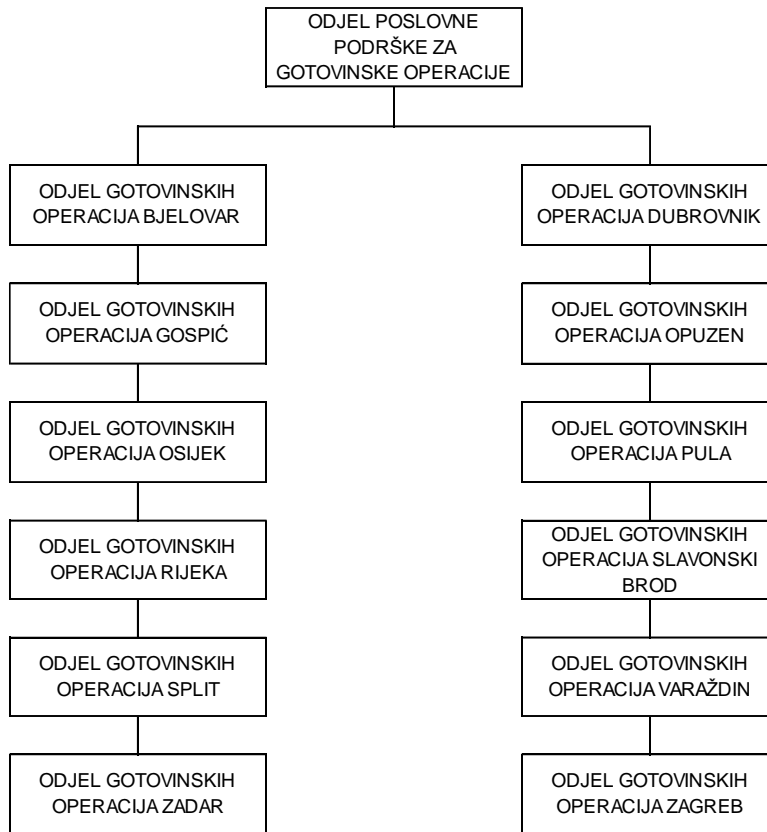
ODJEL POSLOVNE PODRŠKE ZA GOTOVINSKE OPERACIJE

ODJEL GOTOVINSKIH OPERACIJA BJELOVAR

ODJEL GOTOVINSKIH OPERACIJA GOSPIĆ

ODJEL GOTOVINSKIH OPERACIJA OSIJEK

ODJEL GOTOVINSKIH OPERACIJA RIJEKA

ODJEL GOTOVINSKIH OPERACIJA SPLIT

ODJEL GOTOVINSKIH OPERACIJA ZADAR

ODJEL GOTOVINSKIH OPERACIJA DUBROVNIK

ODJEL GOTOVINSKIH OPERACIJA OPUZEN

ODJEL GOTOVINSKIH OPERACIJA PULA

ODJEL GOTOVINSKIH OPERACIJA SLAVONSKI BROD

ODJEL GOTOVINSKIH OPERACIJA VARAŽDIN

ODJEL GOTOVINSKIH OPERACIJA ZAGREB